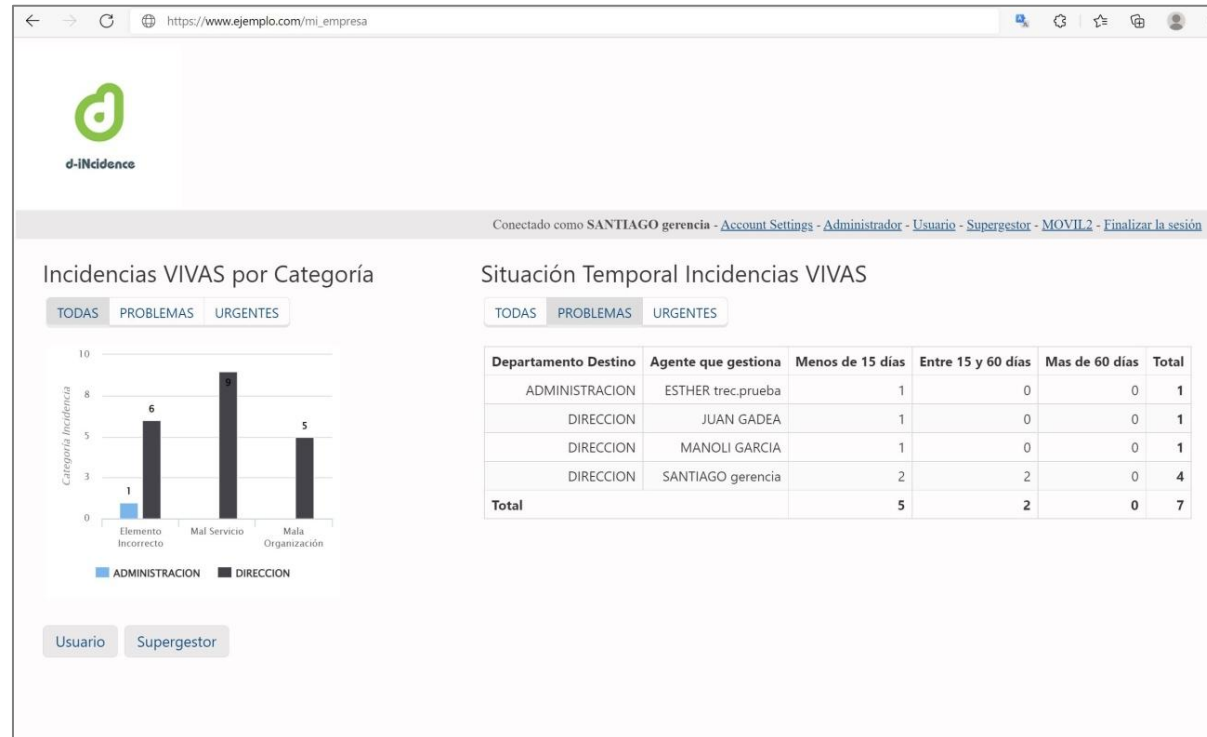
https://www.ejemplo.com/mi_empresa

d-iNcidence

Conectado como **SANTIAGO gerencia** - Account Settings - Administrador - Usuario - Supergestor - MOVIL2 - Finalizar la sesión

Incidencias VIVAS por Categoría

TODAS PROBLEMAS URGENTES

10
8
5
3
0
Categoría Incidencia
1
6
9
5
Elemento Incorrecto
Mal Servicio
Mala Organización
ADMINISTRACION DIRECCION

Situación Temporal Incidencias VIVAS

TODAS PROBLEMAS URGENTES

| Departamento Destino | Agente que gestiona | Menos de 15 días | Entre 15 y 60 días | Mas de 60 días | Total |
|---|---|---|---|---|---|
| ADMINISTRACION | ESTHER trec.prueba | 1 | 0 | 0 | 1 |
| DIRECCION | JUAN GADEA | 1 | 0 | 0 | 1 |
| DIRECCION | MANOLI GARCIA | 1 | 0 | 0 | 1 |
| DIRECCION | SANTIAGO gerencia | 2 | 2 | 0 | 4 |
| Total | | 5 | 2 | 0 | 7 |

Usuario Supergestor